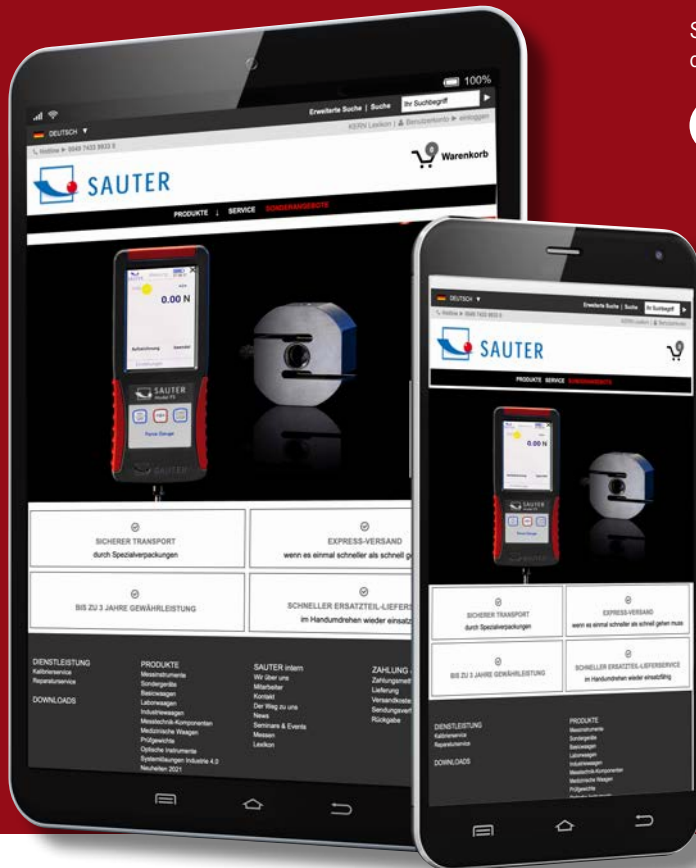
100%

Erweiterte Suche | Suche Ihr Suchbegriff

DEUTSCH

KERN Lexikon | Benutzerkonto einloggen

Hotline 0049 7433 9933 0

Warenkorb

SAUTER

PRODUKTE SERVICE SONDERANGEBOTE

0.00 N

SAUTER

SICHERER TRANSPORT
durch Spezialverpackungen

EXPRESS-VERSAND
wenn es einmal schneller als schnell g

BIS ZU 3 JAHRE GEWÄHRLEISTUNG

SCHNELLER ERSATZTEIL-LIEFERS
im Handumdrehen wieder einsatz

DIENSTLEISTUNG
Kalibrierservice
Reparaturservice

DOWNLOADS

PRODUKTE
Messinstrumente
Sondergeräte
Basiswaagen
Laborwaagen
Industriewaagen
Messtechnik-Komponenten
Medizinische Waagen
Prüfgewichte
Optische Instrumente
Systemlösungen Industrie 4.0
Neuheiten 2021

SAUTER intern
Wir über uns
Mitarbeiter
Kontakt
Der Weg zu uns
News
Seminare & Events
Messen
Lexikon

ZAHLUNG
Zahlungsmet
Lieferung
Versandkoste
Sendungsver
Rückgabe

DEUTSCH

Erweiterte Suche | Suche Ihr Suchbegriff

SAUTER

PRODUKTE SERVICE SONDERANGEBOTE

0.00 N

SICHERER TRANSPORT
durch Spezialverpackungen

EXPRESS-VERSAND
wenn es einmal schneller als schnell gehen muss

BIS ZU 3 JAHRE GEWÄHRLEISTUNG

SCHNELLER ERSATZTEIL-LIEFERSERVICE
im Handumdrehen wieder einsatzfähig

DIENSTLEISTUNG
Kalibrierservice
Reparaturservice

DOWNLOADS

PRODUKTE
Messinstrumente
Sondergeräte
Basiswaagen
Laborwaagen
Industriewaagen
Messtechnik-Komponenten
Medizinische Waagen
Prüfgewichte